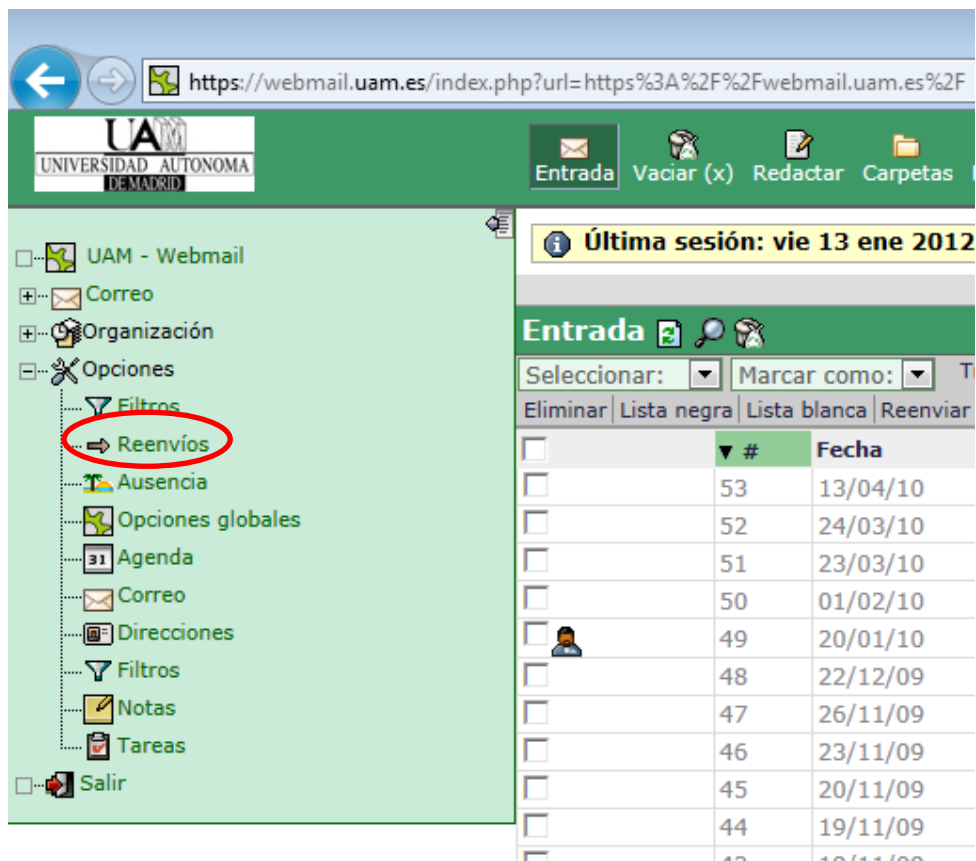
https://webmail.uam.es/index.php?url=https%3A%2F%2Fwebmail.uam.es%2F

UAM
UNIVERSIDAD AUTONOMA
DE MADRID

Entrada Vaciar (x) Redactar Carpetas

UAM - Webmail
Correo
Organización
Opciones
Filtros
Reenvíos
Ausencia
Opciones globales
31 Agenda
Correo
Direcciones
Filtros
Notas
Tareas
Salir

Última sesión: vie 13 ene 2012

Entrada

Seleccionar: Marcar como: T

Eliminar | Lista negra | Lista blanca | Reenviar

| | ▼ # | Fecha |
|---|---|---|
| | 53 | 13/04/10 |
| | 52 | 24/03/10 |
| | 51 | 23/03/10 |
| | 50 | 01/02/10 |
| | 49 | 20/01/10 |
| | 48 | 22/12/09 |
| | 47 | 26/11/09 |
| | 46 | 23/11/09 |
| | 45 | 20/11/09 |
| | 44 | 19/11/09 |
| | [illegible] | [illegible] |